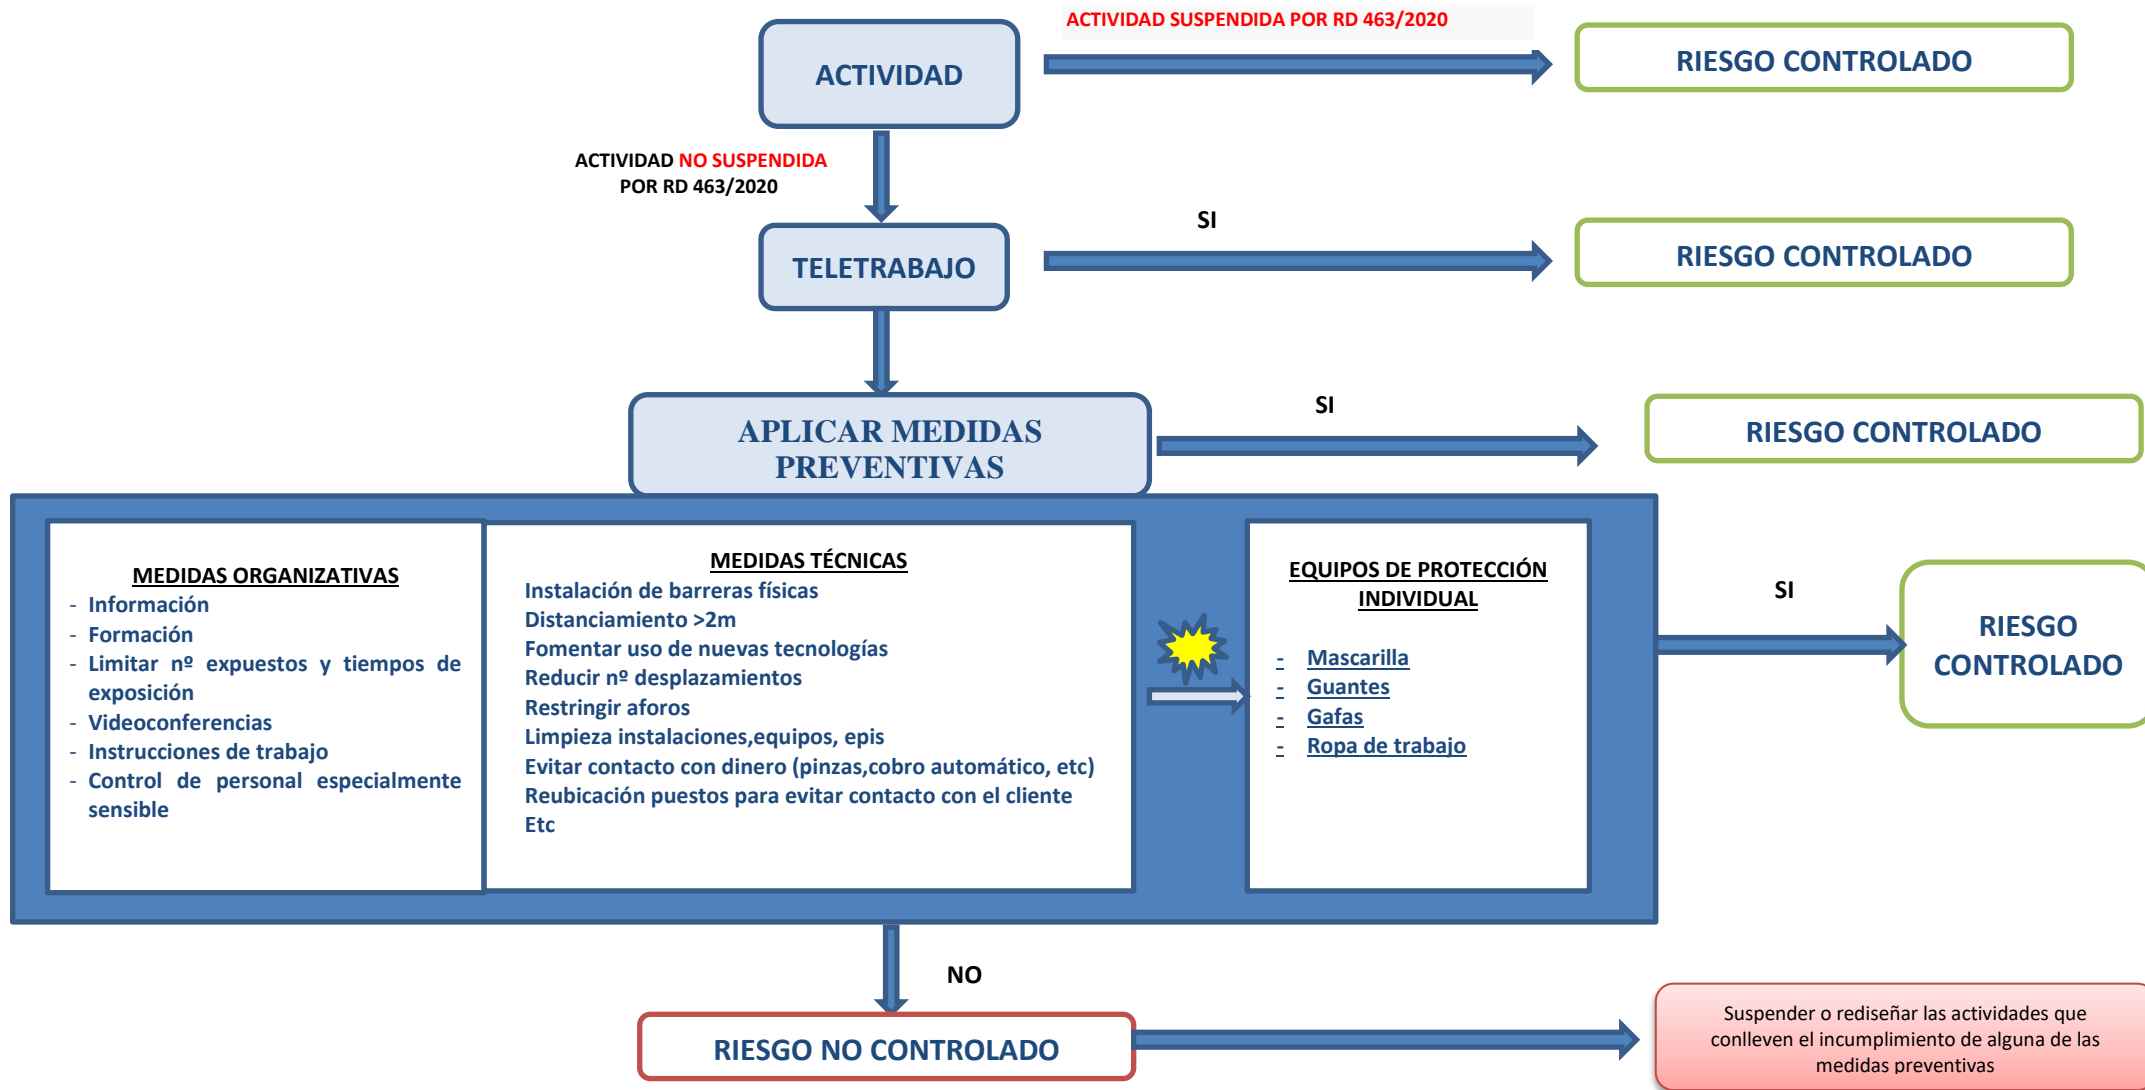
ACTIVIDAD

ACTIVIDAD SUSPENDIDA POR RD 463/2020

RIESGO CONTROLADO

ACTIVIDAD NO SUSPENDIDA POR RD 463/2020

SI

TELETRABAJO

RIESGO CONTROLADO

SI

APLICAR MEDIDAS PREVENTIVAS

RIESGO CONTROLADO

MEDIDAS ORGANIZATIVAS
- Información
- Formación
- Limitar nº expuestos y tiempos de exposición
- Videoconferencias
- Instrucciones de trabajo
- Control de personal especialmente sensible

MEDIDAS TÉCNICAS
Instalación de barreras físicas
Distanciamiento >2m
Fomentar uso de nuevas tecnologías
Reducir nº desplazamientos
Restringir aforos
Limpieza instalaciones,equipos, epis
Evitar contacto con dinero (pinzas,cobro automático, etc)
Reubicación puestos para evitar contacto con el cliente
Etc

EQUIPOS DE PROTECCIÓN INDIVIDUAL

- Mascarilla
- Guantes
- Gafas
- Ropa de trabajo

SI

RIESGO CONTROLADO

NO

RIESGO NO CONTROLADO

Suspender o rediseñar las actividades que conlleven el incumplimiento de alguna de las medidas preventivas